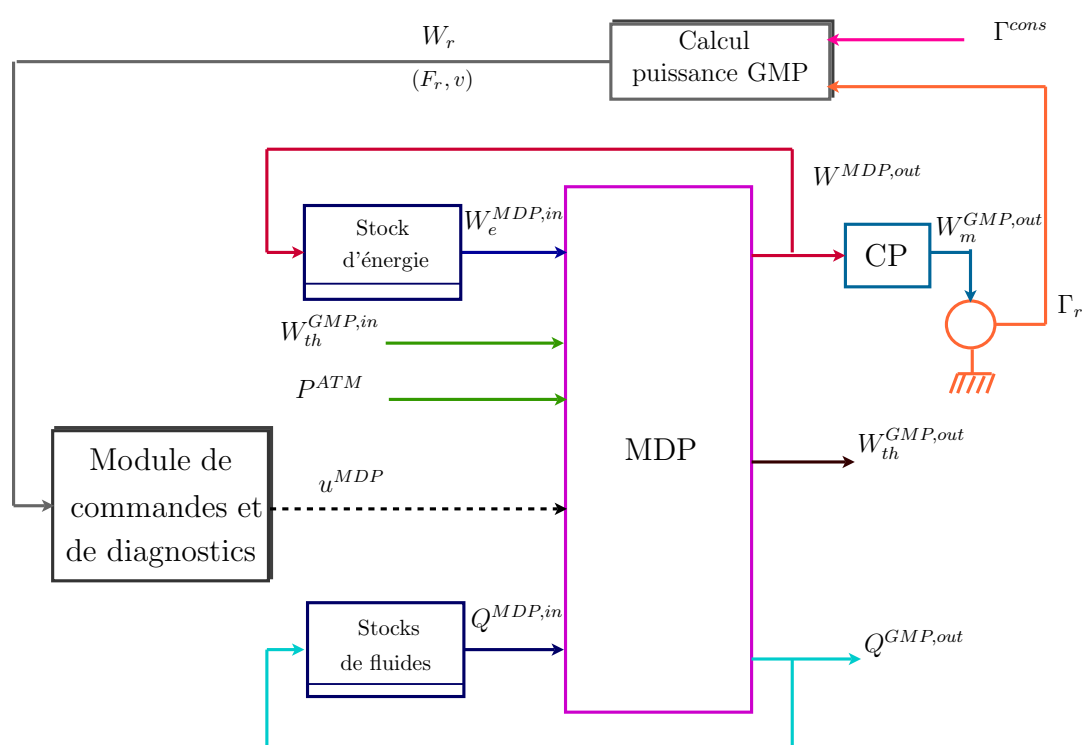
$W_r$

Calcul puissance GMP

$\Gamma^{cons}$

$(F_r, v)$

$W^{MDP,out}$

Stock d'énergie

$W_e^{MDP,in}$

CP

$W_m^{GMP,out}$

$\Gamma_r$

$W_{th}^{GMP,in}$

$P^{ATM}$

MDP

Module de commandes et de diagnostics

$u^{MDP}$

$W_{th}^{GMP,out}$

Stocks de fluides

$Q^{MDP,in}$

$Q^{GMP,out}$